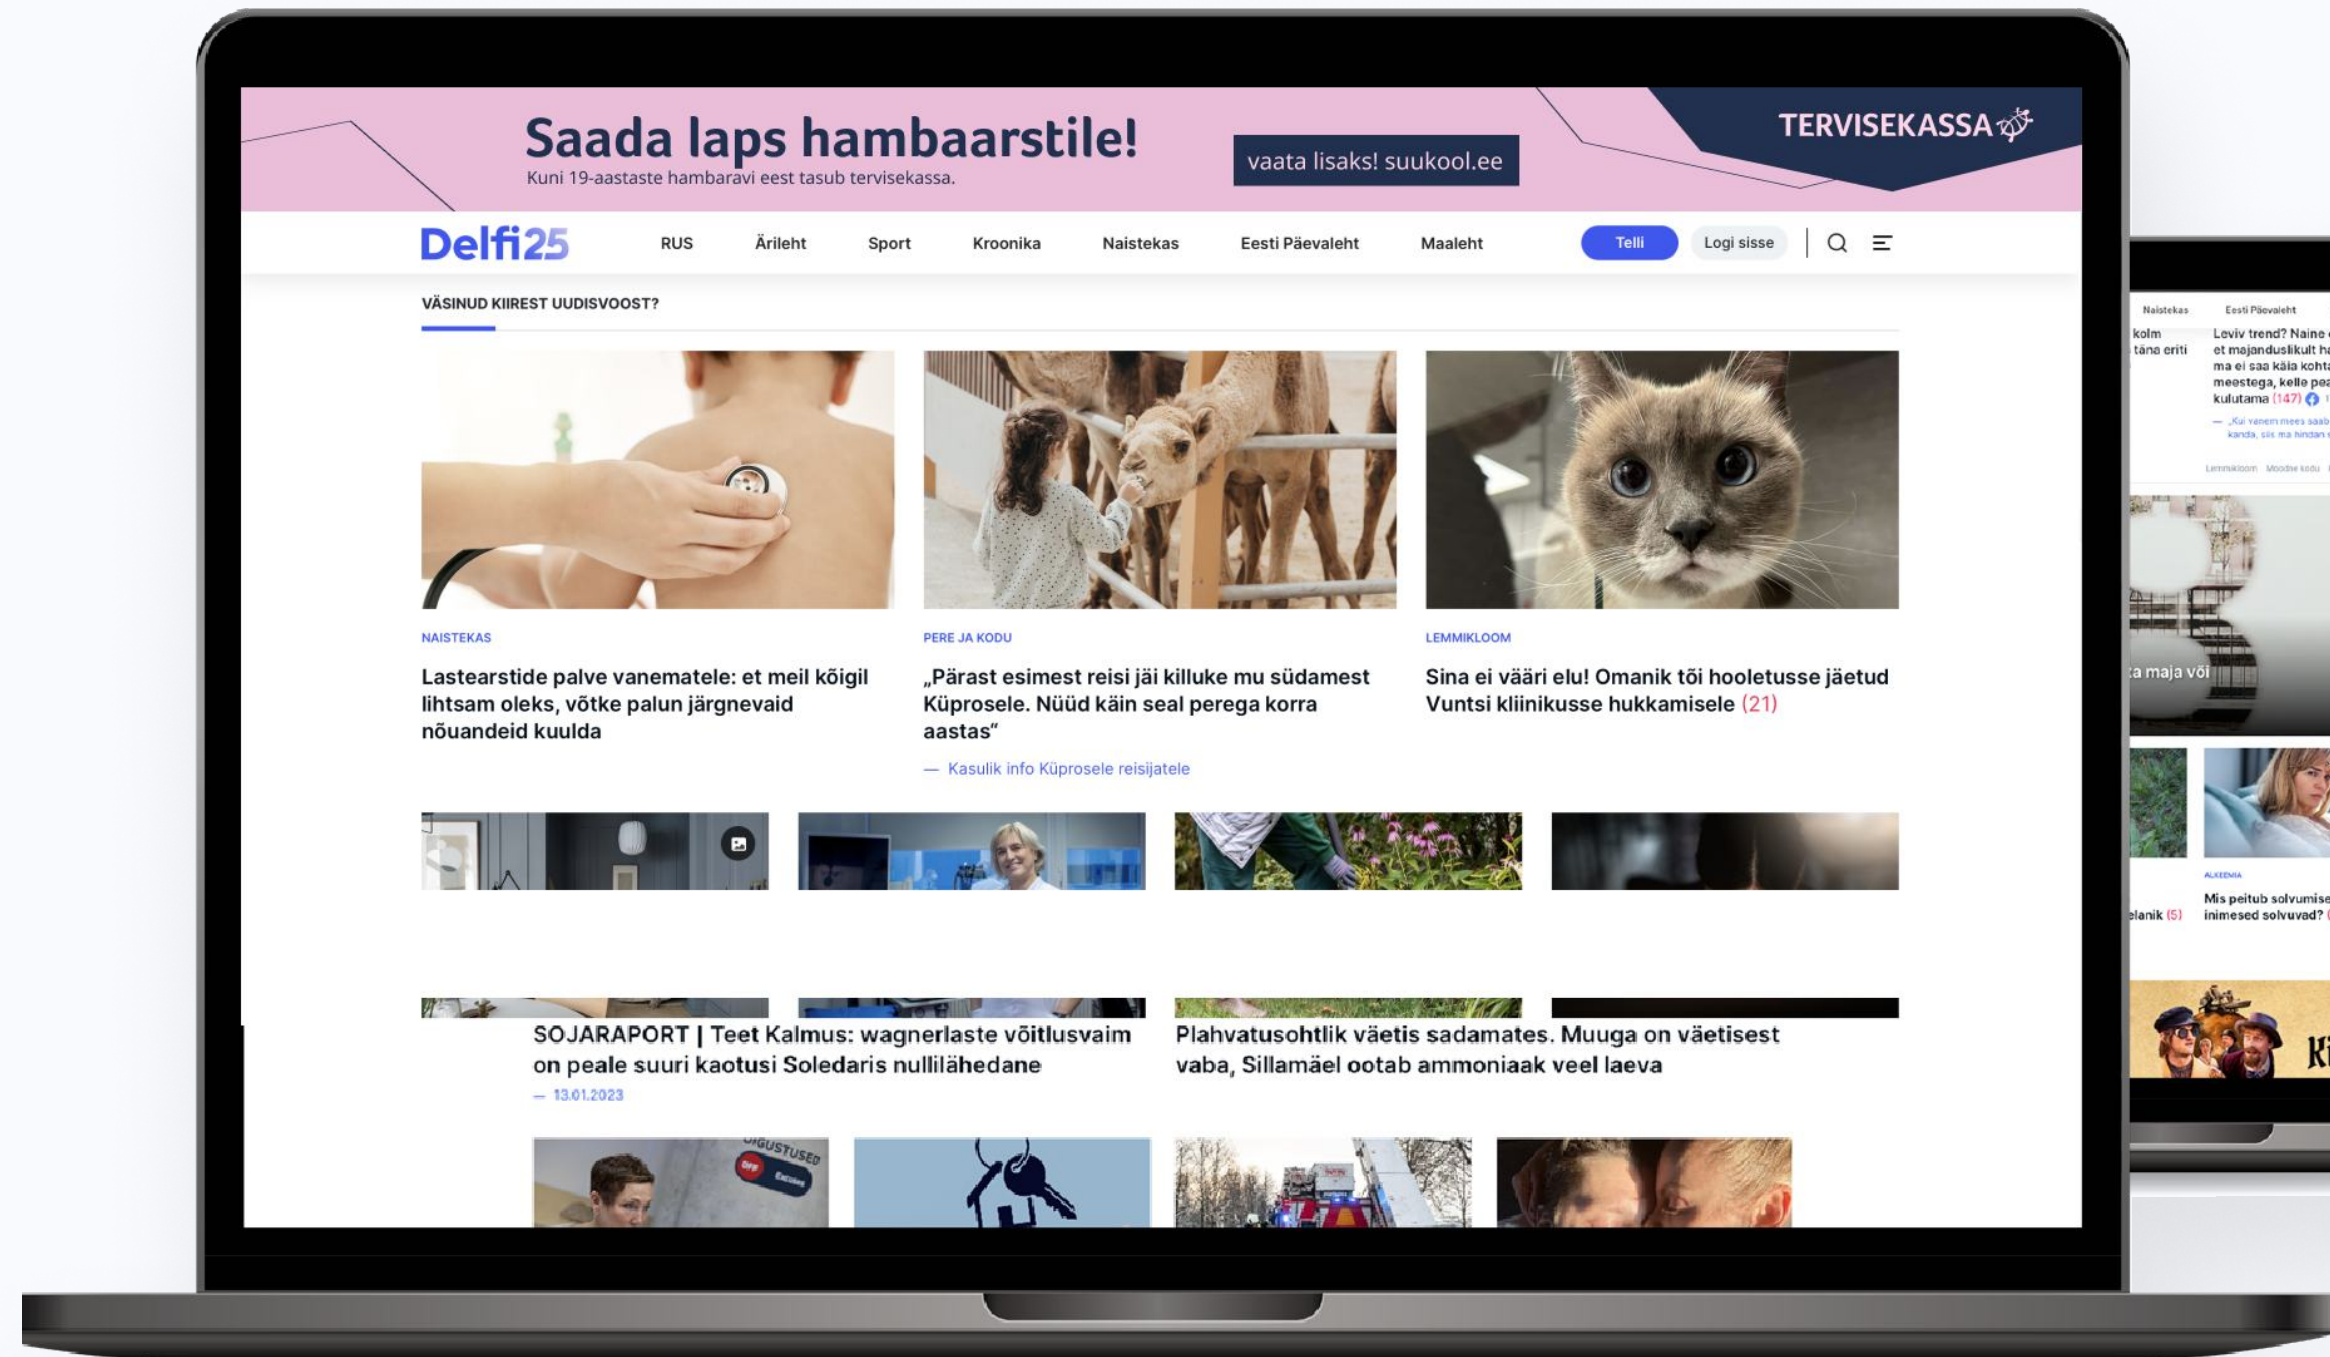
Saada laps hambaarstile!
Kuni 19-aastaste hambaravi eest tasub tervisekassa.

vaata lisaks! suukool.ee

TERVISEKASSA

Delfi25 RUS Ärileht Sport Kroonika Naistekas Eesti Päevaleht Maaleht Telli Logi sisse

VÄSINUD KIIREST UUDISVOOST?

NAISTEKAS
Lastearstide palve vanematele: et meil kõigil lihtsam oleks, võtke palun järgnevaid nõuandeid kuulda

PERE JA KODU
„Pärast esimest reisi jäi killuke mu südamest Küprosele. Nüüd käin seal perega korra aastas“
— Kasulik info Küprosele reisijatele

LEMMIKLOOM
Sina ei vääri elu! Omanik tõi hooletusse jäetud Vuntsi kliinikusse hukkamisele (21)

SOJARAPORT | Teet Kalmus: wagnerlaste võitlusvaim on peale suuri kaotusi Soledaris nullilähedane
— 13.01.2023

Plahvatusohtlik väetis sadamates. Muuga on väetisest vaba, Sillamäel ootab ammoniaak veel laeva

Naistekas Eesti Päevaleht
kolm täna eriti
Leviv trend? Naine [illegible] et majanduslikult h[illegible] ma ei saa käia koht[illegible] meestega, kelle pe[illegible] kulutama (147)
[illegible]
a maja või
ALKEEMIA
Mis peitub solvumise inimesed solvuvad?
elanik (5)